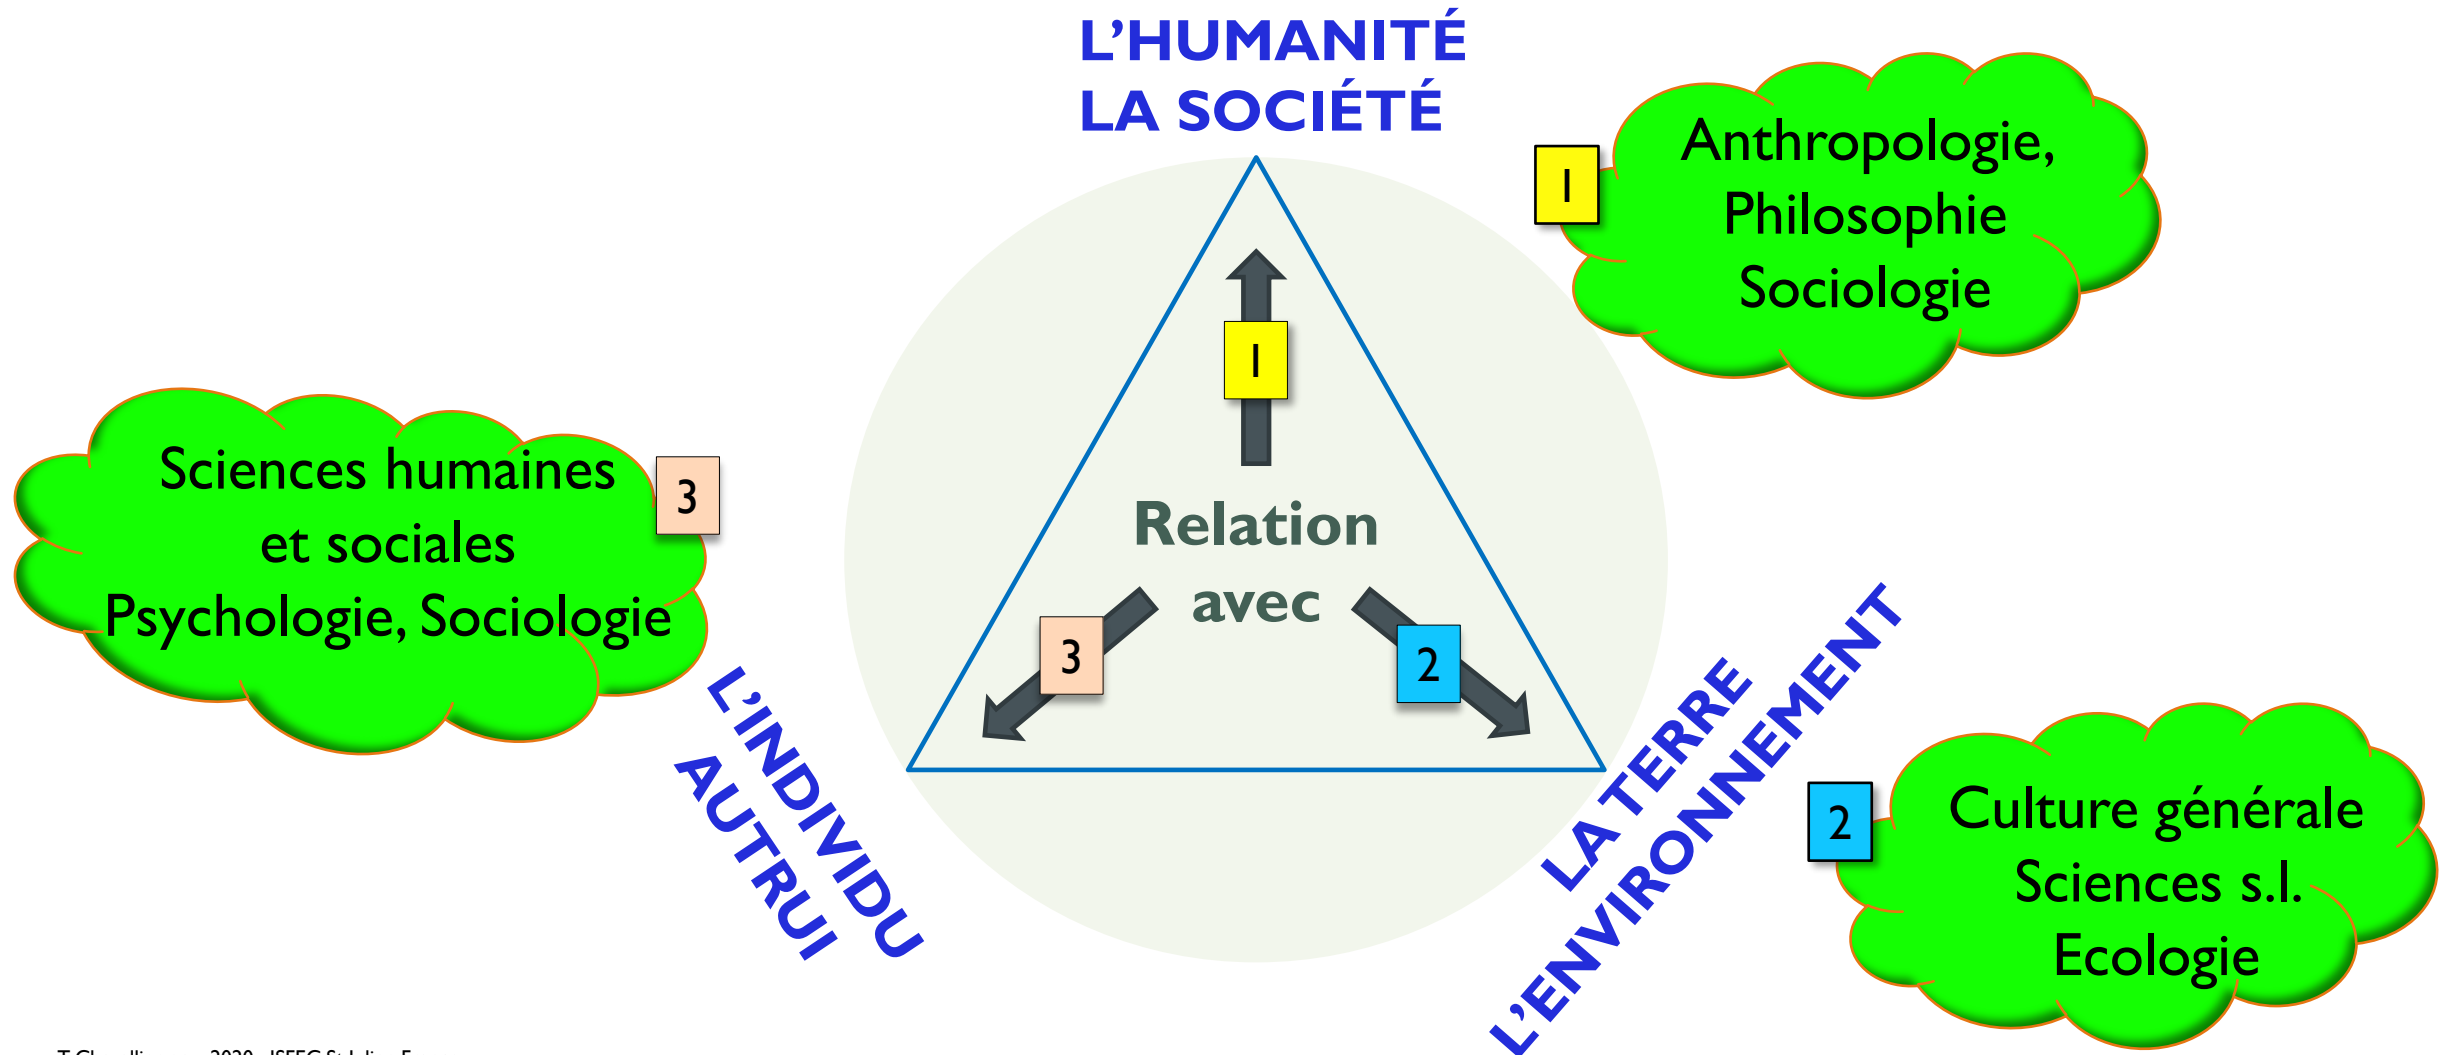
L'HUMANITÉ
LA SOCIÉTÉ

1

Anthropologie,
Philosophie
Sociologie

1

Relation
avec

3

2

Sciences humaines
et sociales
Psychologie, Sociologie

3

L'INDIVIDU
AUTRUI

LA TERRE
L'ENVIRONNEMENT

2

Culture générale
Sciences s.l.
Ecologie

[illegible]